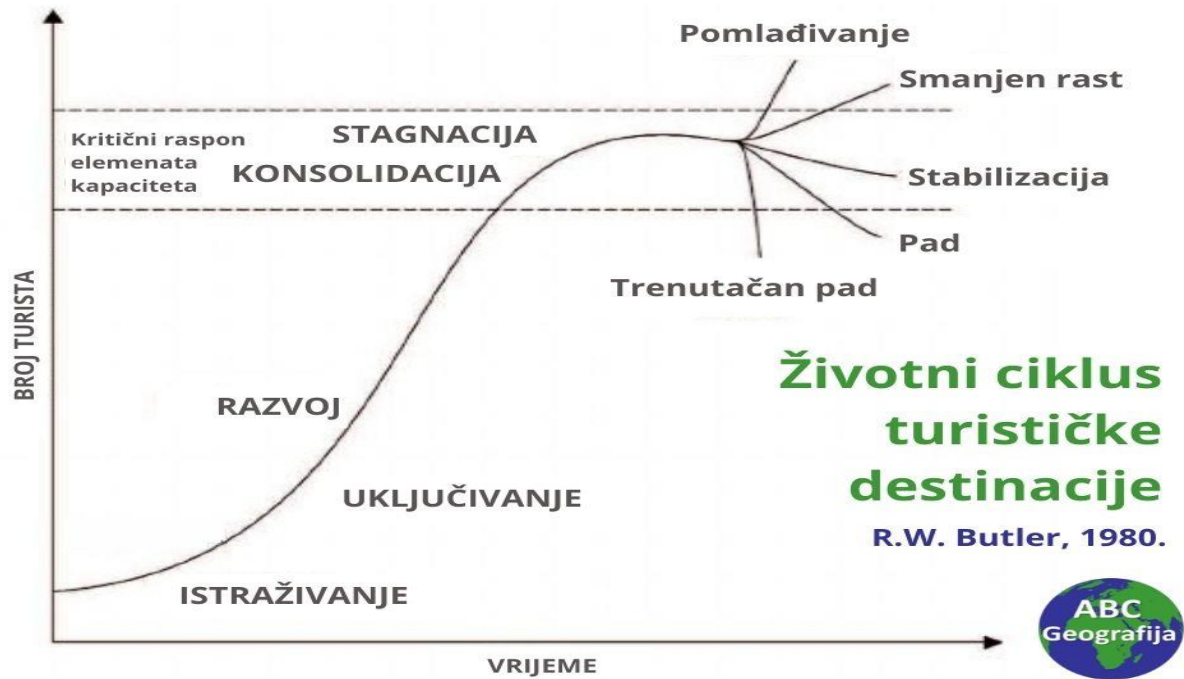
Pomlađivanje

Smanjen rast

Kritični raspon elemenata kapaciteta

STAGNACIJA

KONSOLIDACIJA

Stabilizacija

Pad

Trenutačan pad

BROJ TURISTA

Životni ciklus turističke destinacije

R.W. Butler, 1980.

RAZVOJ

UKLJUČIVANJE

ISTRAŽIVANJE

VRIJEME

ABC Geografija